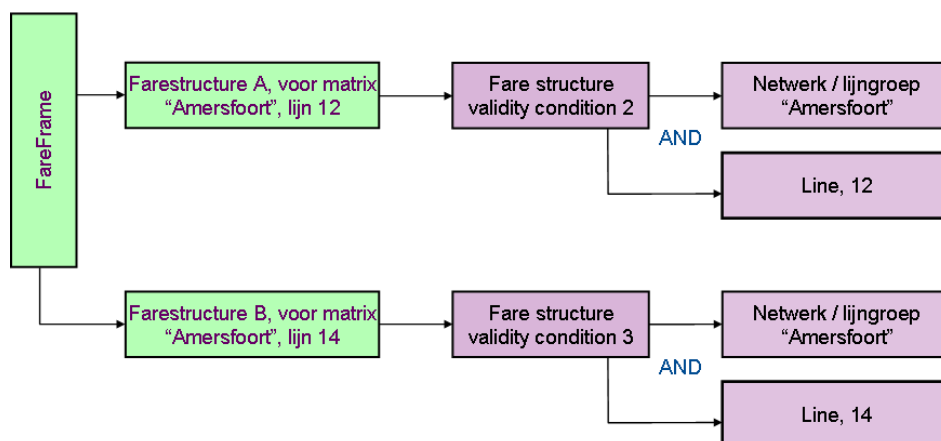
FareFrame

Farestructure A, voor matrix "Amersfoort", lijn 12

Fare structure validity condition 2

Netwerk / lijngroep "Amersfoort"

AND

Line, 12

Farestructure B, voor matrix "Amersfoort", lijn 14

Fare structure validity condition 3

Netwerk / lijngroep "Amersfoort"

AND

Line, 14